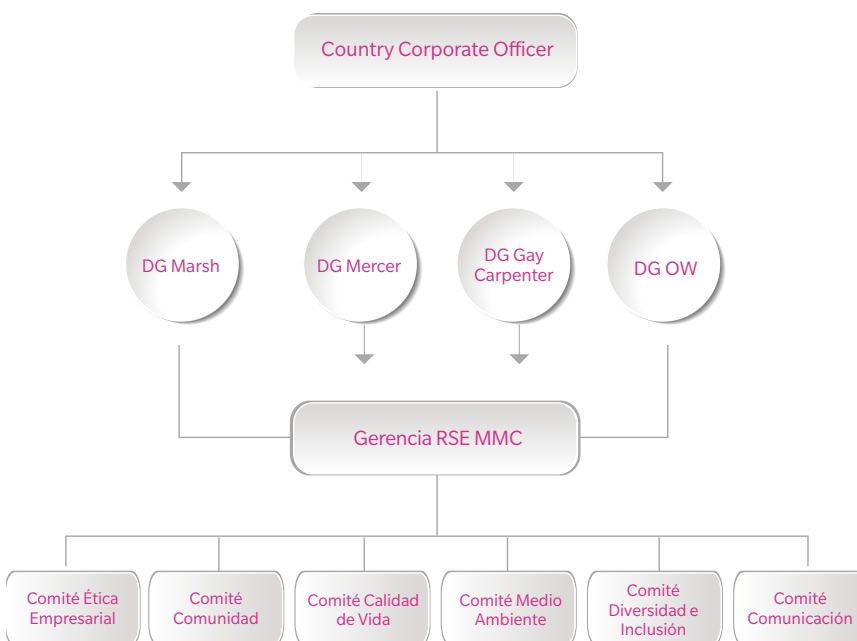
Country Corporate Officer

DG Marsh

DG Mercer

DG Gay Carpenter

DG OW

Gerencia RSE MMC

Comité Ética Empresarial

Comité Comunidad

Comité Calidad de Vida

Comité Medio Ambiente

Comité Diversidad e Inclusión

Comité Comunicación